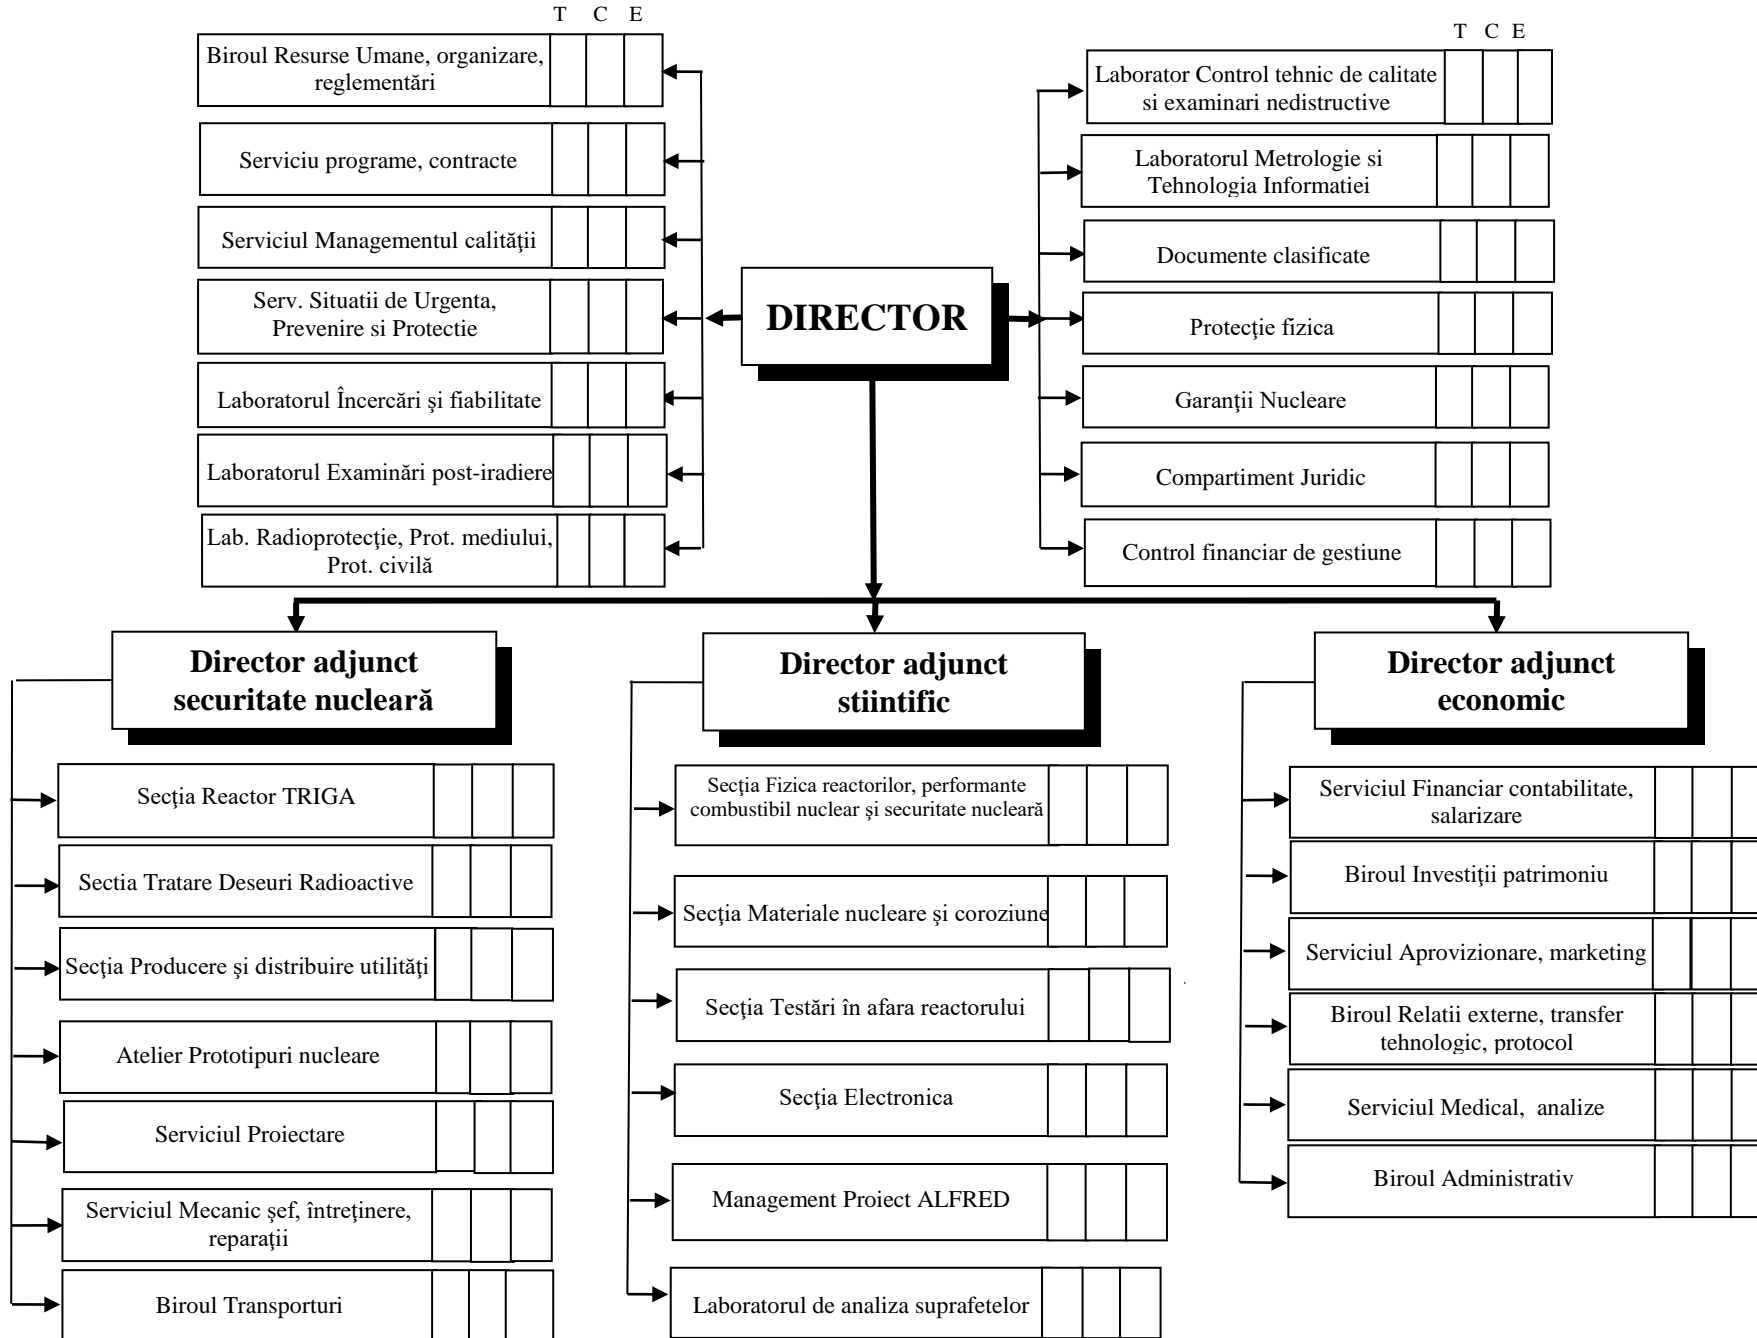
T C E

Biroul Resurse Umane, organizare, reglementări

Serviciu programe, contracte

Serviciul Managementul calităţii

Serv. Situatii de Urgenta, Prevenire si Protectie

Laboratorul Încercări şi fiabilitate

Laboratorul Examinări post-iradiere

Lab. Radioprotecţie, Prot. mediului, Prot. civilă

DIRECTOR

T C E

Laborator Control tehnic de calitate si examinari nedistructive

Laboratorul Metrologie si Tehnologia Informatiei

Documente clasificate

Protecţie fizica

Garanţii Nucleare

Compartiment Juridic

Control financiar de gestiune

Director adjunct securitate nucleară

Secţia Reactor TRIGA

Sectia Tratare Deseuri Radioactive

Secţia Producere şi distribuire utilităţi

Atelier Prototipuri nucleare

Serviciul Proiectare

Serviciul Mecanic şef, întreţinere, reparaţii

Biroul Transporturi

Director adjunct stiintific

Secţia Fizica reactorilor, performante combustibil nuclear şi securitate nucleară

Secţia Materiale nucleare şi coroziune

Secţia Testări în afara reactorului

Secţia Electronica

Management Proiect ALFRED

Laboratorul de analiza suprafetelor

Director adjunct economic

Serviciul Financiar contabilitate, salarizare

Biroul Investiţii patrimoniu

Serviciul Aprovizionare, marketing

Biroul Relatii externe, transfer tehnologic, protocol

Serviciul Medical, analize

Biroul Administrativ